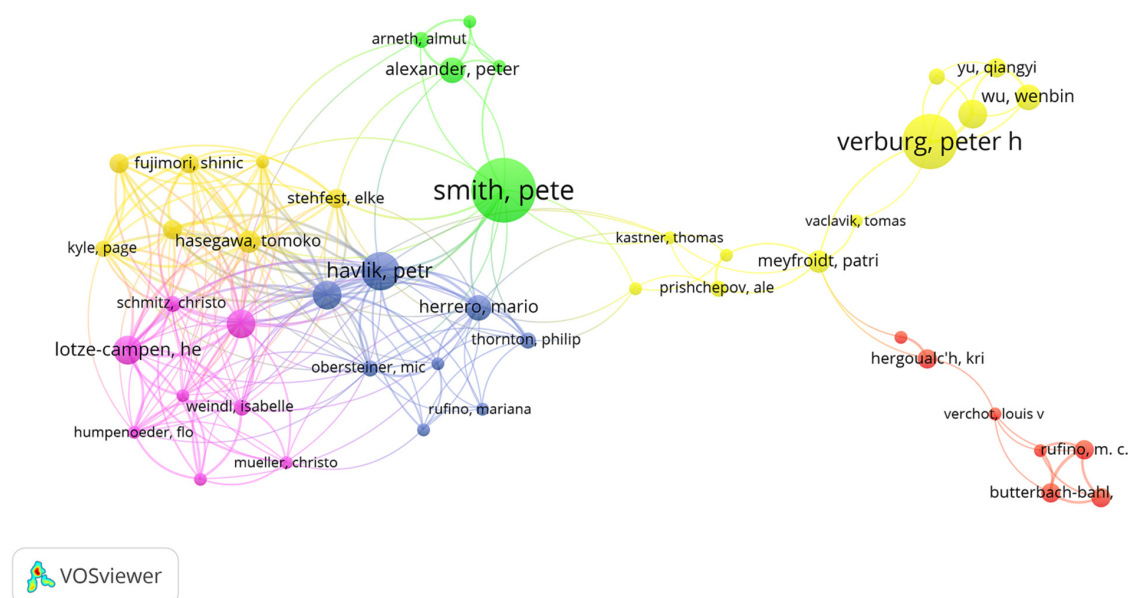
arneth, almut
alexander, peter
yu, qiangyi
wu, wenbin
verburg, peter h
fujimori, shinic
smith, pete
stehfest, elke
vaclavik, tomas
kastner, thomas
kyle, page
hasegawa, tomoko
meyfroidt, patri
havlik, petr
prishchepov, ale
schmitz, christo
herrero, mario
thornton, philip
lotze-campen, he
hergoualc'h, kri
obersteiner, mic
weindl, isabelle
verchot, louis v
rufino, mariana
humpenoeder, flo
rufino, m. c.
mueller, christo
butterbach-bahl,
VOSviewer